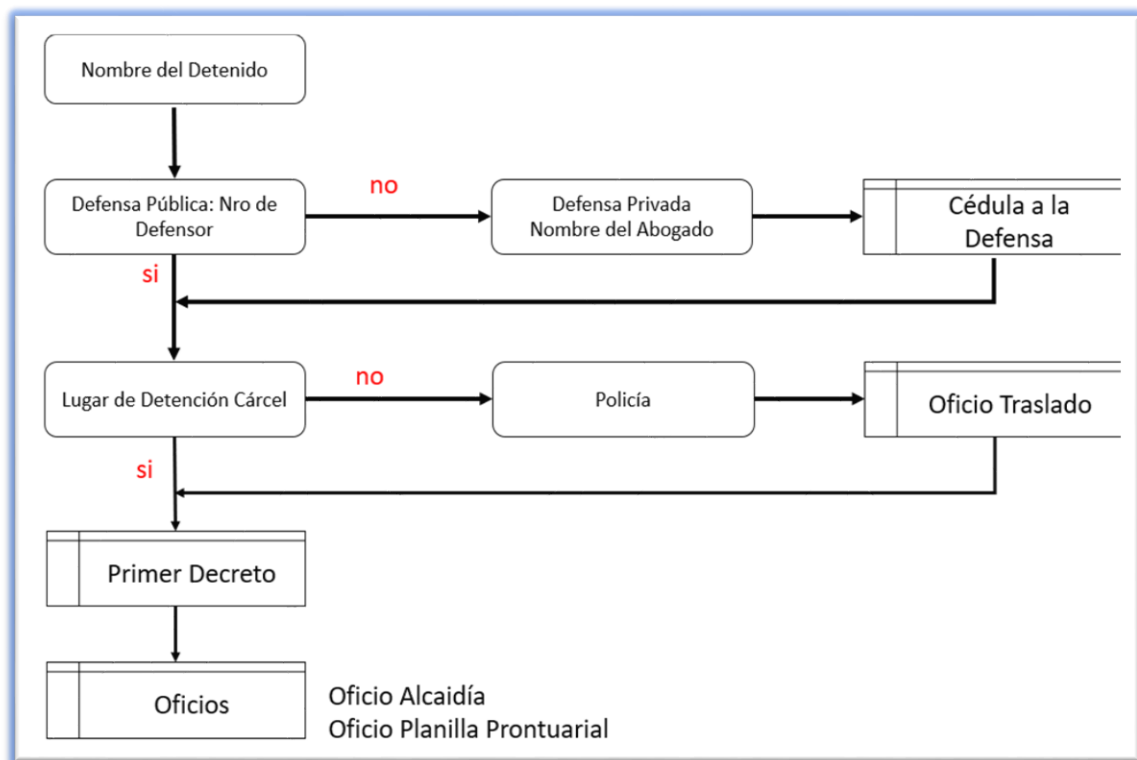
Nombre del Detenido

Defensa Pública: Nro de Defensor

no

Defensa Privada Nombre del Abogado

Cédula a la Defensa

si

Lugar de Detención Cárcel

no

Policía

Oficio Traslado

si

Primer Decreto

Oficios

Oficio Alcaidía
Oficio Planilla Prontuarial